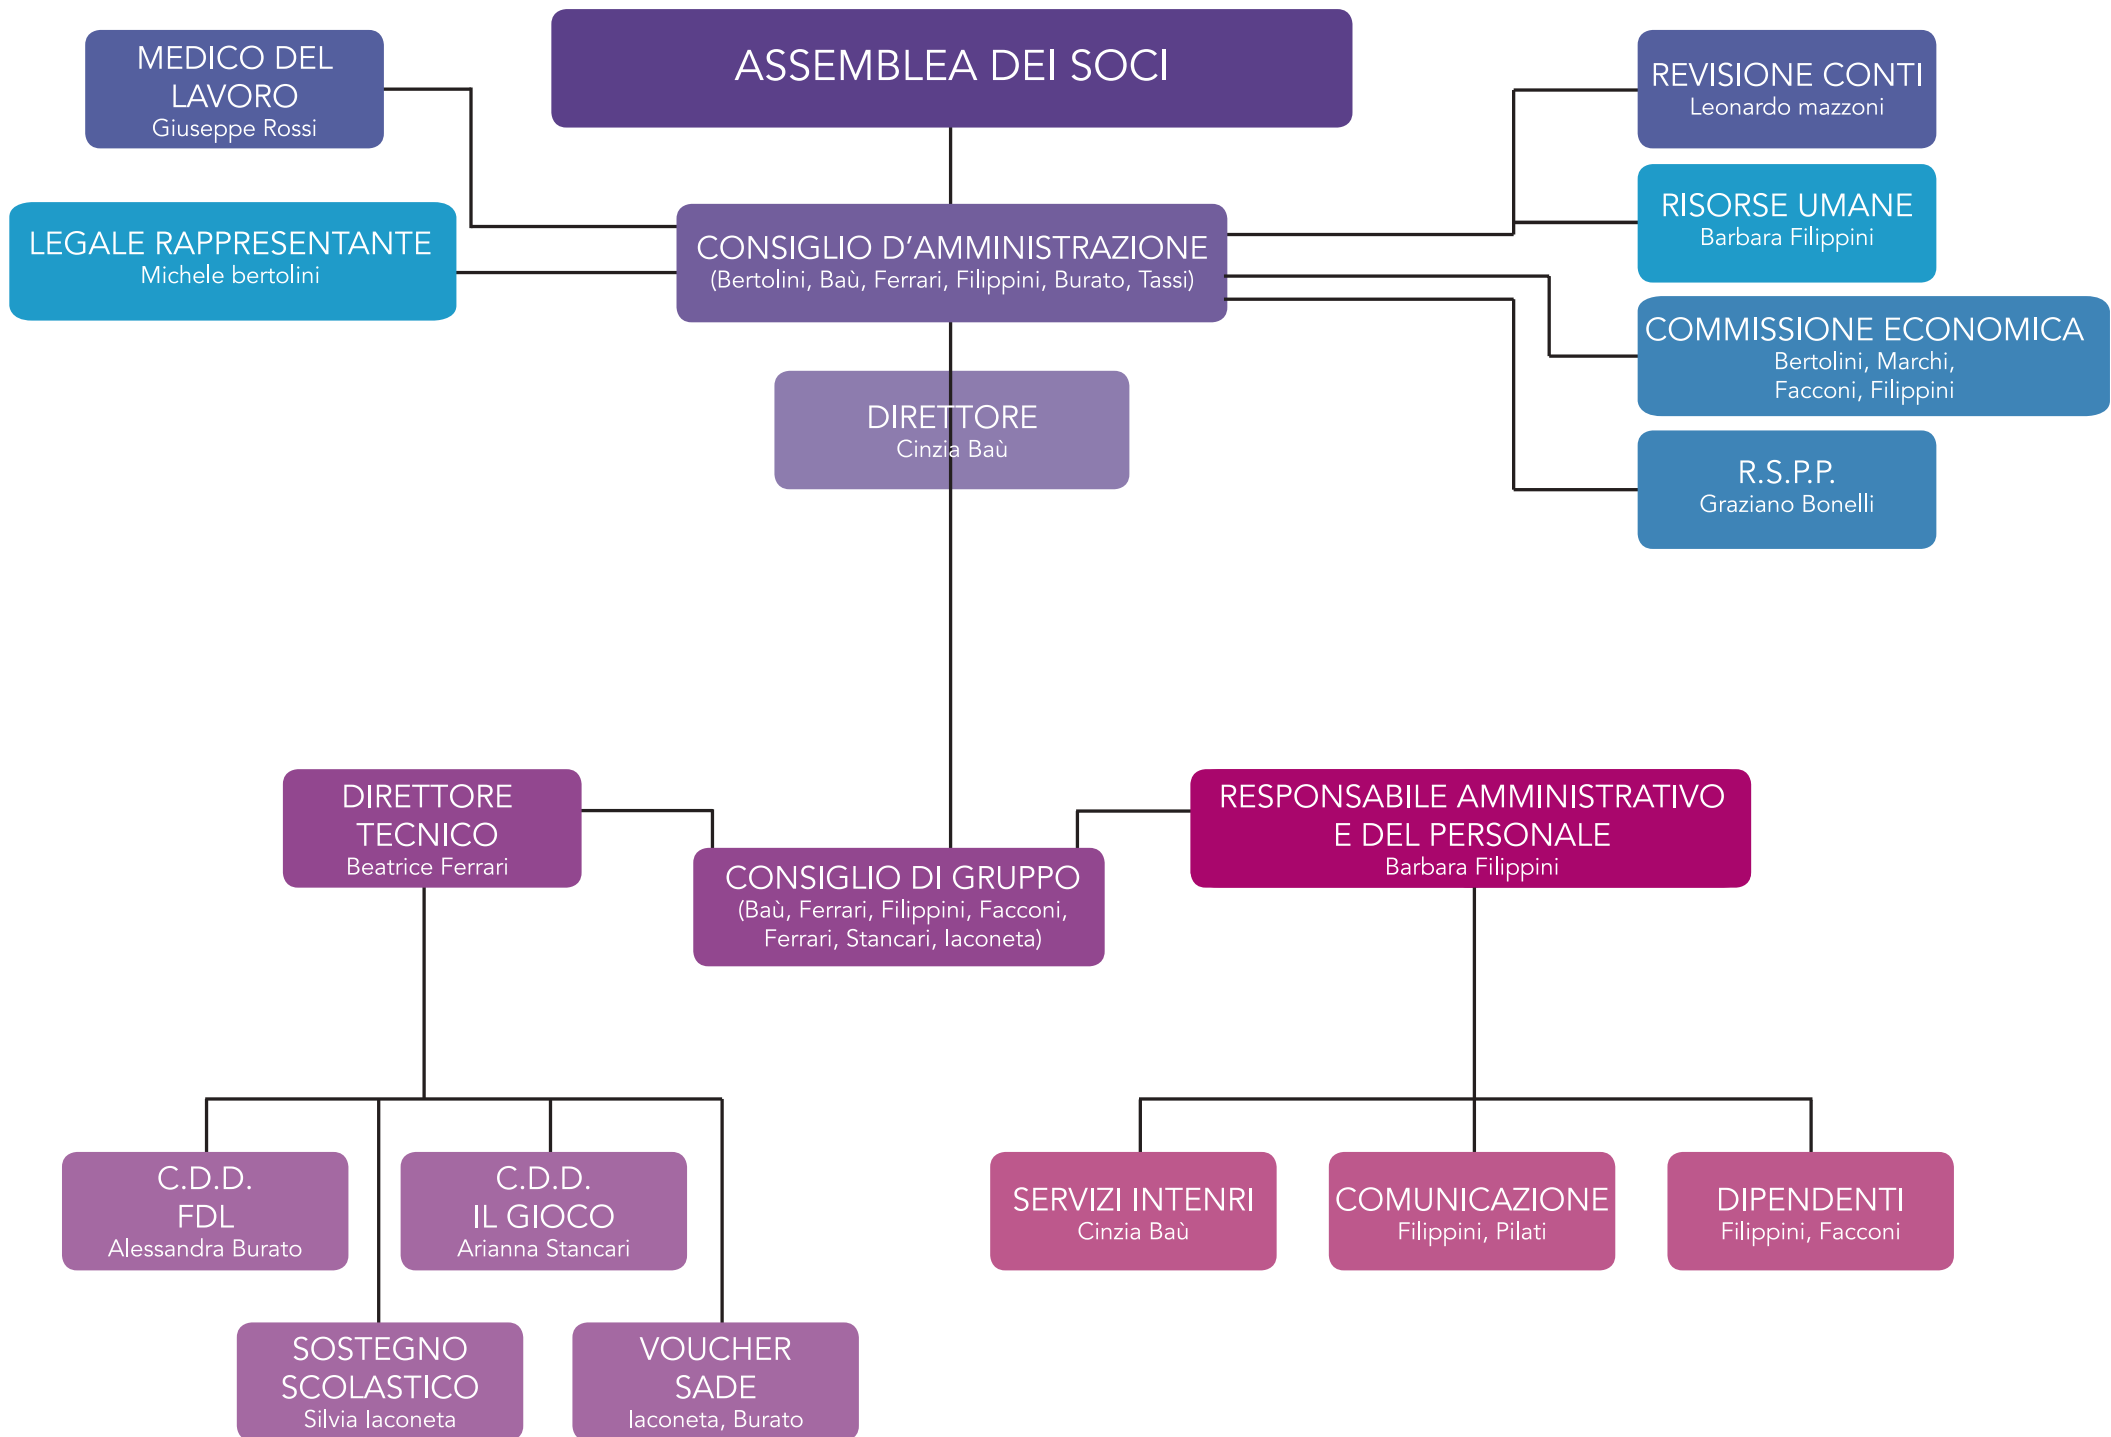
MEDICO DEL LAVORO
Giuseppe Rossi

ASSEMBLEA DEI SOCI

REVISIONE CONTI
Leonardo mazzoni

LEGALE RAPPRESENTANTE
Michele bertolini

CONSIGLIO D'AMMINISTRAZIONE
(Bertolini, Baù, Ferrari, Filippini, Burato, Tassi)

RISORSE UMANE
Barbara Filippini

COMMISSIONE ECONOMICA
Bertolini, Marchi, Facconi, Filippini

DIRETTORE
Cinzia Baù

R.S.P.P.
Graziano Bonelli

DIRETTORE TECNICO
Beatrice Ferrari

CONSIGLIO DI GRUPPO
(Baù, Ferrari, Filippini, Facconi, Ferrari, Stancari, Iaconeta)

RESPONSABILE AMMINISTRATIVO E DEL PERSONALE
Barbara Filippini

C.D.D.
FDL
Alessandra Burato

C.D.D.
IL GIOCO
Arianna Stancari

SERVIZI INTENRI
Cinzia Baù

COMUNICAZIONE
Filippini, Pilati

DIPENDENTI
Filippini, Facconi

SOSTEGNO SCOLASTICO
Silvia Iaconeta

VOUCHER SADE
Iaconeta, Burato